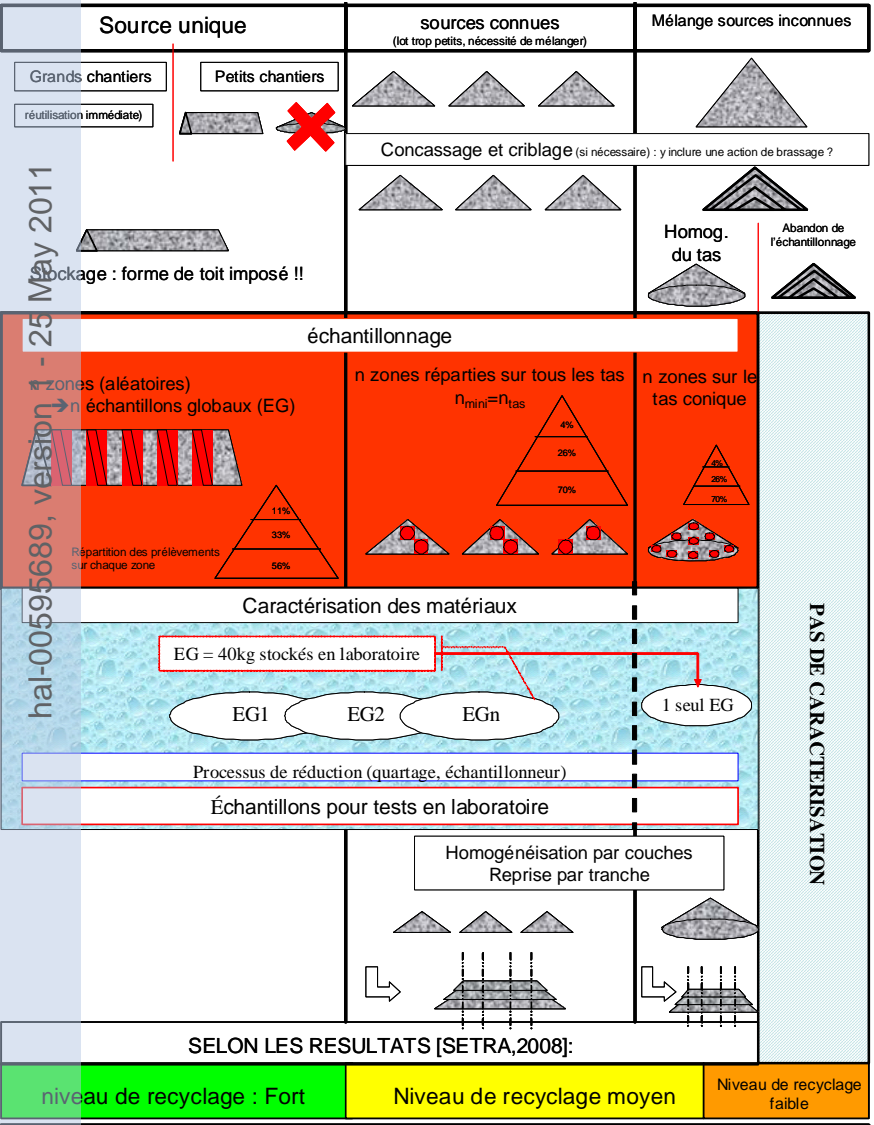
Source unique

sources connues
(lot trop petits, nécessité de mélanger)

Mélange sources inconnues

Grands chantiers

Petits chantiers

réutilisation immédiate)

Concassage et criblage (si nécessaire) : y inclure une action de brassage ?

Homog. du tas

Abandon de l'échantillonnage

Stockage : forme de toit imposé !!

hal-00595689, version 1 - 25 May 2011

échantillonnage

n zones (aléatoires)
→ n échantillons globaux (EG)

n zones réparties sur tous les tas
$n_{mini}=n_{tas}$

n zones sur le tas conique

4%
26%
70%

4%
26%
70%

11%
33%
56%

Répartition des prélèvements sur chaque zone

Caractérisation des matériaux

PAS DE CARACTERISATION

EG = 40kg stockés en laboratoire

EG1
EG2
EGn

1 seul EG

Processus de réduction (quartage, échantillonneur)

Échantillons pour tests en laboratoire

Homogénéisation par couches
Reprise par tranche

SELON LES RESULTATS [SETRA,2008]:

niveau de recyclage : Fort

Niveau de recyclage moyen

Niveau de recyclage faible